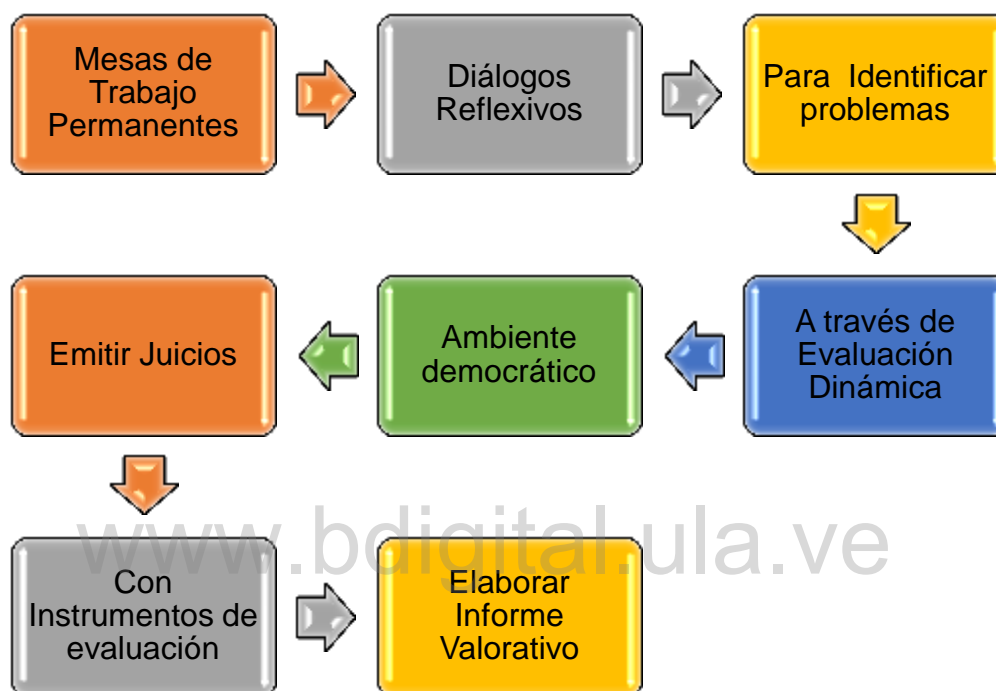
Mesas de Trabajo Permanentes

Diálogos Reflexivos

Para Identificar problemas

A través de Evaluación Dinámica

Ambiente democrático

Emitir Juicios

Con Instrumentos de evaluación

Elaborar Informe Valorativo

www.bdigital.ula.ve